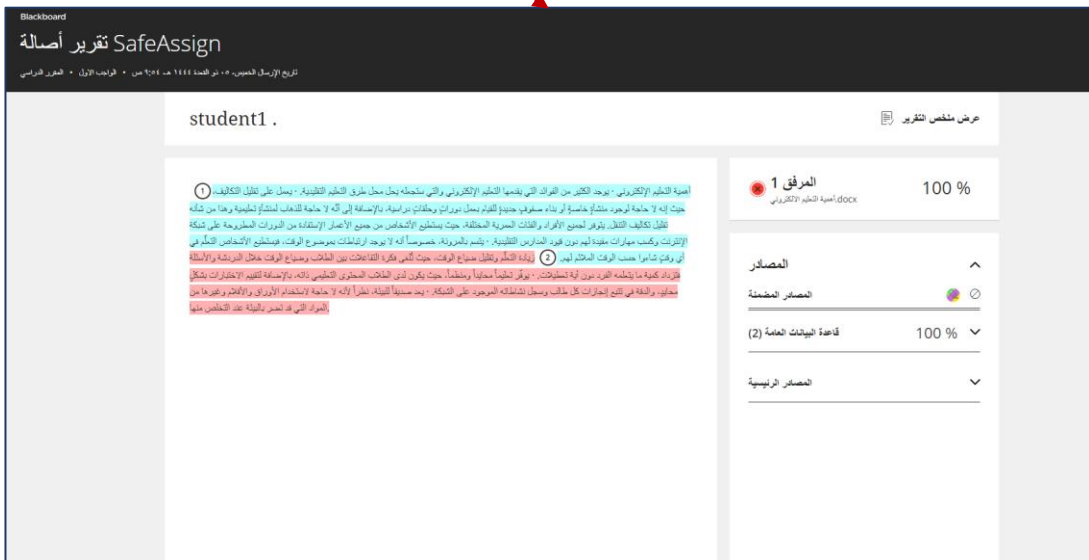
Blackboard

تقرير أصالة SafeAssign

تاريخ الإرسال الخميس، ٥ ذو القعدة ١٤٤٤ هـ ٩:٥٤ ص • الواجب الأول • المقرر الدراسي

student1 .

عرض ملخص التقرير

المرفق 1
أهمية التعليم الالكتروني.docx
100 %

المصادر

المصادر المضمنة

قاعدة البيانات العامة (2) 100 %

المصادر الرئيسية

أهمية التعليم الإلكتروني - يوجد الكثير من الفوائد التي يقدمها التعليم الإلكتروني والتي ستجعله يحل محل طرق التعليم التقليدية. - يعمل على تقليل التكاليف: 1 حيث إنه لا حاجة لوجود منشآت خاصة أو بناء صفوف جديدة للقيام بعمل دورات وحلقات دراسية، بالإضافة إلى أنّه لا حاجة للذهاب لمنشآت تعليمية وهذا من شأنه تقليل تكاليف التنقل. يتوفر لجميع الأفراد والفئات العمرية المختلفة. حيث يستطيع الأشخاص من جميع الأعمار الإستفادة من الدورات المطروحة على شبكة الإنترنت وكسب مهارات مفيدة لهم دون قيود المدارس التقليدية. - يتسم بالمرونة، خصوصاً أنه لا يوجد ارتباطات بموضوع الوقت، فيستطيع الأشخاص التعلّم في أي وقتٍ شاءوا حسب الوقت الملائم لهم. 2 زيادة التعلّم وتقليل ضياع الوقت، حيث تُنمي فكرة التفاعلات بين الطلاب وضياع الوقت خلال الدردشة والأسئلة فتزداد كمية ما يتعلمه الفرد دون أية تعطيلات. - يوفّر تعليماً محايداً ومنظماً، حيث يكون لدى الطلاب المحتوى التعليمي ذاته، بالإضافة لتقييم الاختبارات بشكلٍ محايد. والدقة في تتبع إنجازات كل طالب وسجل نشاطاته الموجود على الشبكة. - يعد صديقاً للبيئة، نظراً لأنه لا حاجة لاستخدام الأوراق والأقلام وغيرها من المواد التي قد تضر بالبيئة عند التخلص منها.